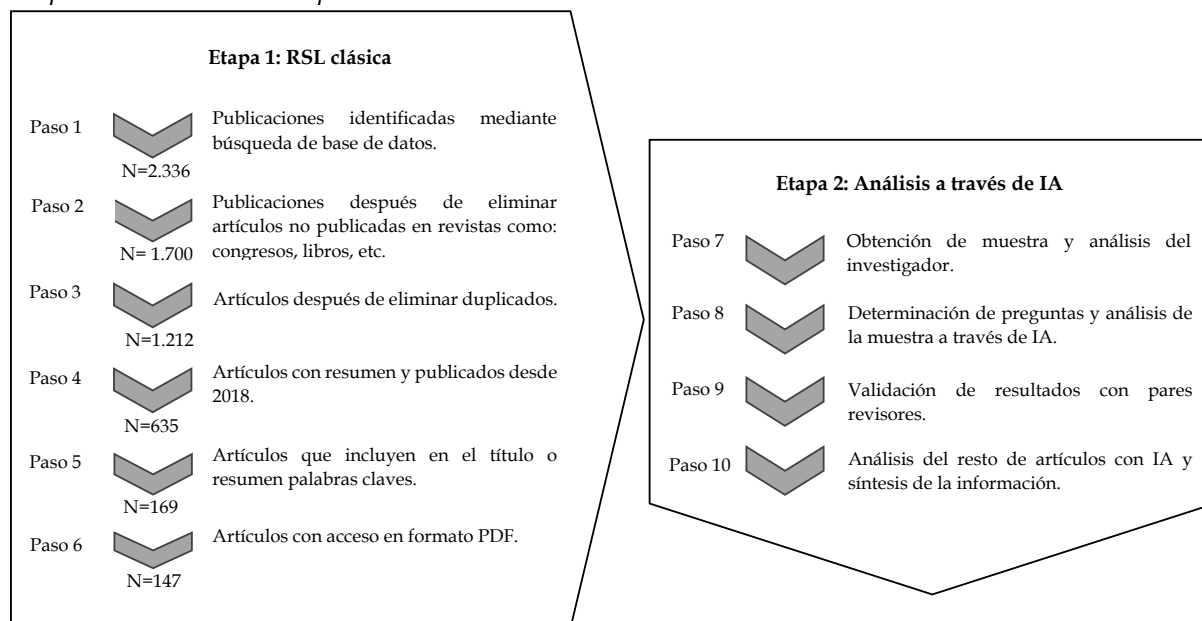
Etapa 1: RSL clásica

Paso 1
Publicaciones identificadas mediante búsqueda de base de datos.
N=2.336

Paso 2
Publicaciones después de eliminar artículos no publicadas en revistas como: congresos, libros, etc.
N= 1.700

Paso 3
Artículos después de eliminar duplicados.
N=1.212

Paso 4
Artículos con resumen y publicados desde 2018.
N=635

Paso 5
Artículos que incluyen en el título o resumen palabras claves.
N=169

Paso 6
Artículos con acceso en formato PDF.
N=147

Etapa 2: Análisis a través de IA

Paso 7
Obtención de muestra y análisis del investigador.

Paso 8
Determinación de preguntas y análisis de la muestra a través de IA.

Paso 9
Validación de resultados con pares revisores.

Paso 10
Análisis del resto de artículos con IA y síntesis de la información.